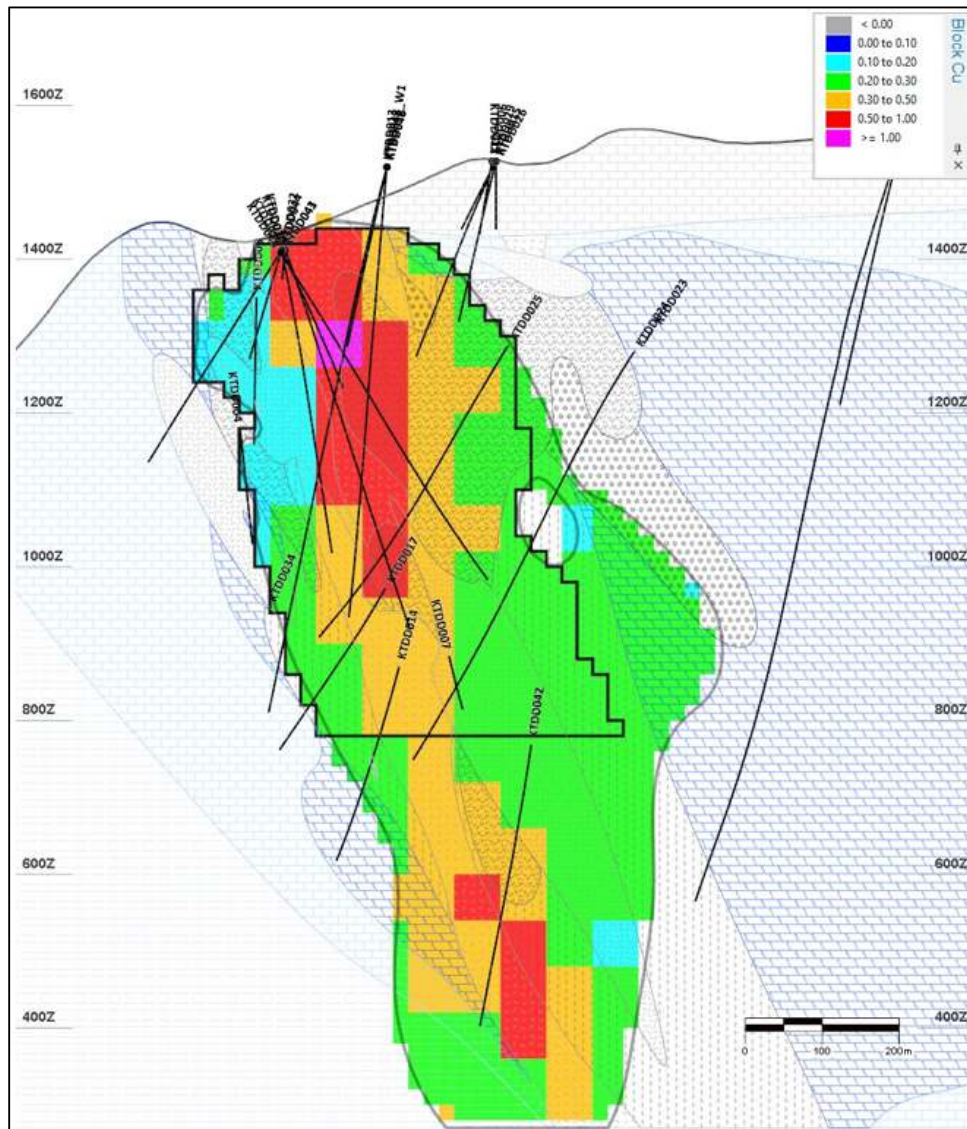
Block Cu
< 0.00
0.00 to 0.10
0.10 to 0.20
0.20 to 0.30
0.30 to 0.50
0.50 to 1.00
>= 1.00

1600Z
1400Z
1200Z
1000Z
800Z
600Z
400Z

1400Z
1200Z
1000Z
800Z
600Z
400Z

KTDD013_W1
KTDD032
KTDD043
KTDD025
KTDD023
KTDD004
KTDD034
KTDD017
KTDD014
KTDD007
KTDD042
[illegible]

0
100
200m